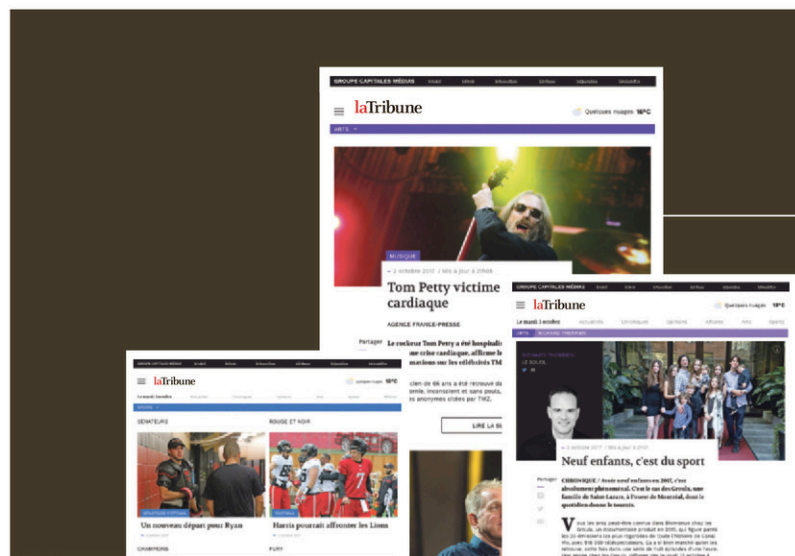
GROUPE CAPITALES MÉDIAS

laTribune

Quelques nuages 18°C

ARTS

MUSIQUE

2 octobre 2017 / Mis à jour à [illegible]

Tom Petty victime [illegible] cardiaque

AGENCE FRANCE-PRESSE

Partager

Le rockeur Tom Petty a été hospitalisé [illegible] une crise cardiaque, affirme le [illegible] mations sur les célébrités TM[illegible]

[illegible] été retrouvé da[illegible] ombe, inconscient et sans pouls, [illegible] es anonymes citées par TMZ.

LIRE LA SU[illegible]

GROUPE CAPITALES MÉDIAS

laTribune

Quelques nuages 18°C

Le mardi 3 octobre

ARTS

LE SOLEIL

2 octobre 2017 / Mis à jour à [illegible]

Neuf enfants, c'est du sport

CHRONIQUE / Avoir neuf enfants en 2017, c'est absolument phénoménal. C'est le cas des Groulx, une famille de Saint-Lazare, à l'ouest de Montréal, dont le quotidien donne le tournis.

Partager

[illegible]

GROUPE CAPITALES MÉDIAS

laTribune

Quelques nuages 18°C

Le mardi 3 octobre

SPORTS

SÉNATEURS

ROUGE ET NOIR

Un nouveau départ pour Ryan

Harris pourrait affronter les Lions

CHAMPIONS

FURY